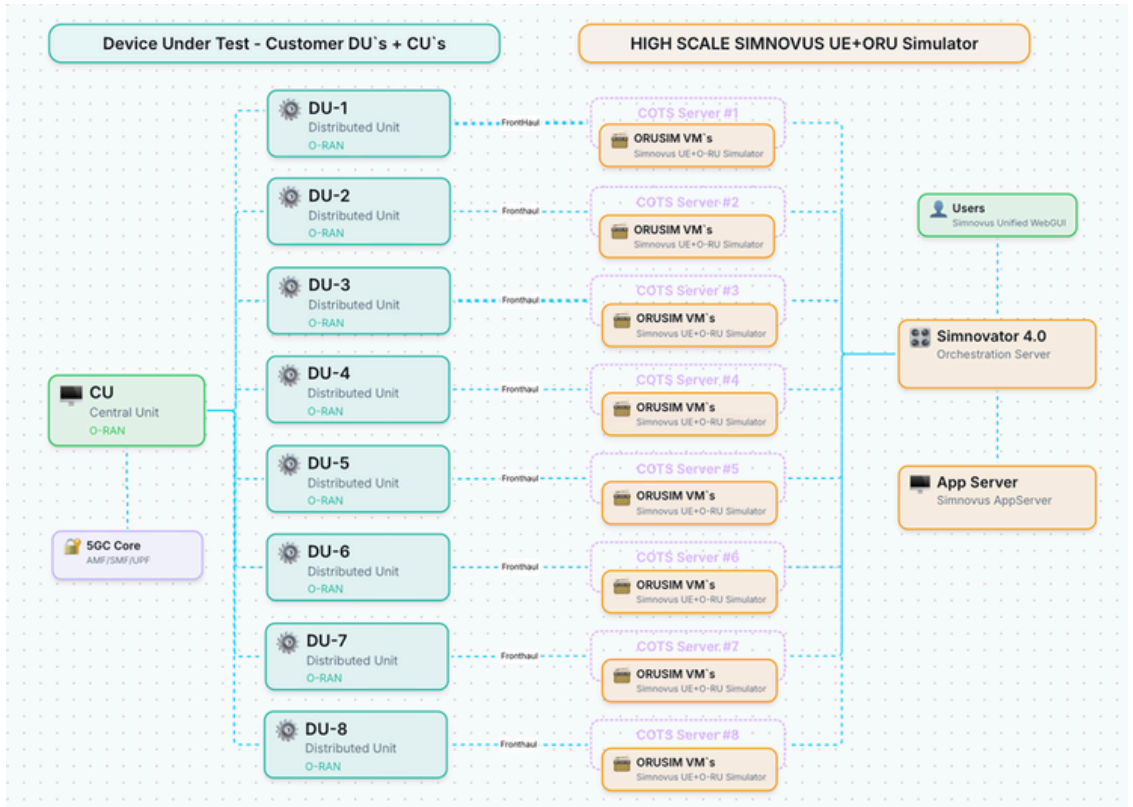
Device Under Test - Customer DU`s + CU`s

HIGH SCALE SIMNOVUS UE+ORU Simulator

DU-1
Distributed Unit
O-RAN

FrontHaul

COTS Server #1
ORUSIM VM`s
Simnovus UE+O-RU Simulator

DU-2
Distributed Unit
O-RAN

Fronthaul

COTS Server #2
ORUSIM VM`s
Simnovus UE+O-RU Simulator

Users
Simnovus Unified WebGUI

DU-3
Distributed Unit
O-RAN

Fronthaul

COTS Server #3
ORUSIM VM`s
Simnovus UE+O-RU Simulator

Simnovator 4.0
Orchestration Server

CU
Central Unit
O-RAN

DU-4
Distributed Unit
O-RAN

Fronthaul

COTS Server #4
ORUSIM VM`s
Simnovus UE+O-RU Simulator

DU-5
Distributed Unit
O-RAN

Fronthaul

COTS Server #5
ORUSIM VM`s
Simnovus UE+O-RU Simulator

App Server
Simnovus AppServer

5GC Core
AMF/SMF/UPF

DU-6
Distributed Unit
O-RAN

Fronthaul

COTS Server #6
ORUSIM VM`s
Simnovus UE+O-RU Simulator

DU-7
Distributed Unit
O-RAN

Fronthaul

COTS Server #7
ORUSIM VM`s
Simnovus UE+O-RU Simulator

DU-8
Distributed Unit
O-RAN

Fronthaul

COTS Server #8
ORUSIM VM`s
Simnovus UE+O-RU Simulator